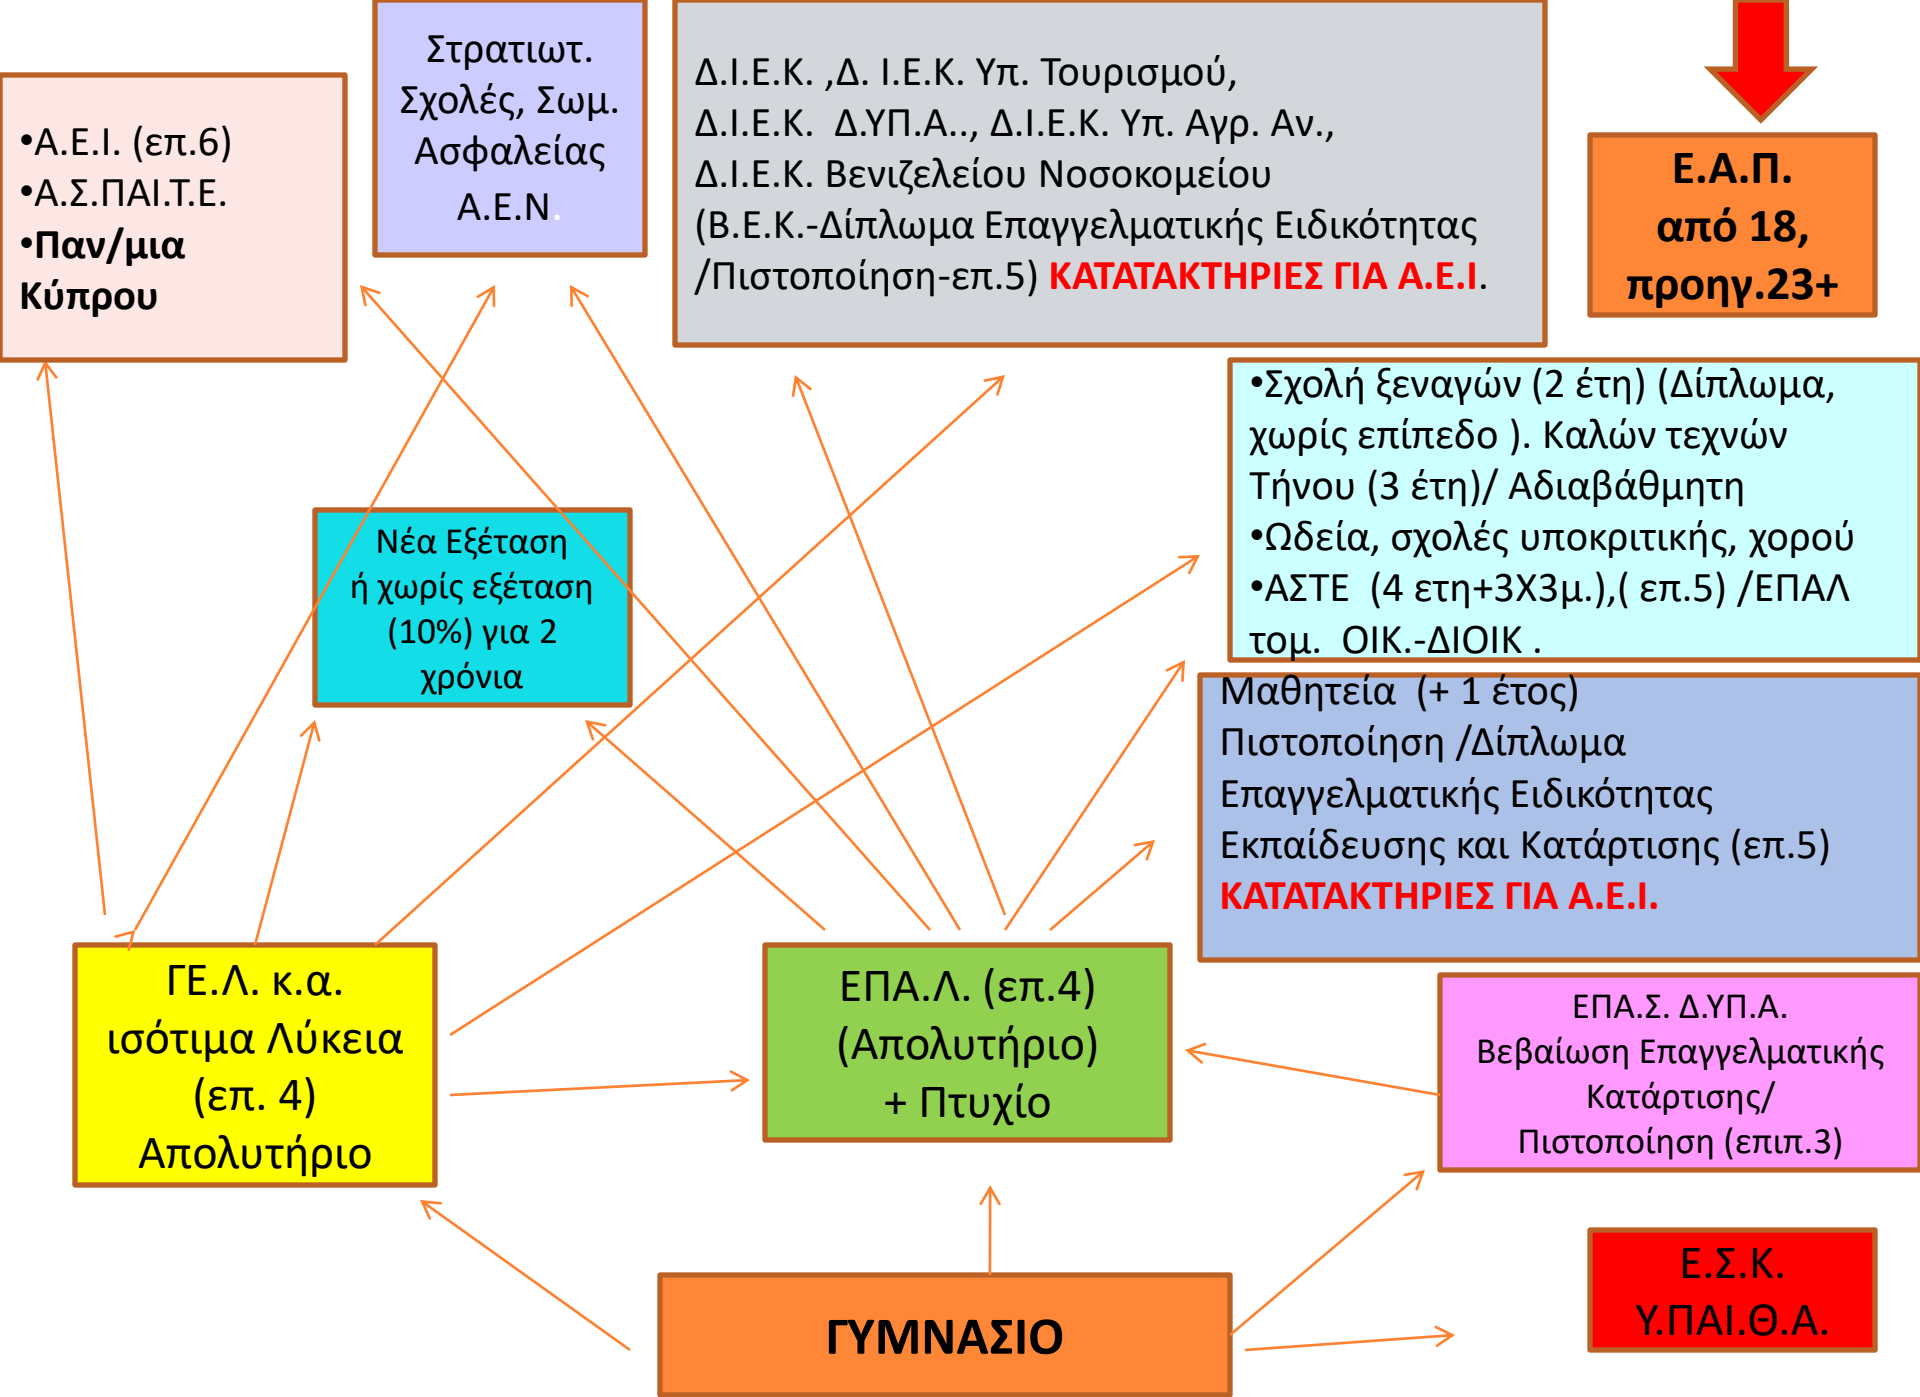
•Α.Ε.Ι. (επ.6)
•Α.Σ.ΠΑΙ.Τ.Ε.
•Παν/μια Κύπρου

Στρατιωτ. Σχολές, Σωμ. Ασφαλείας Α.Ε.Ν.

Δ.Ι.Ε.Κ. ,Δ. Ι.Ε.Κ. Υπ. Τουρισμού, Δ.Ι.Ε.Κ. Δ.ΥΠ.Α.., Δ.Ι.Ε.Κ. Υπ. Αγρ. Αν., Δ.Ι.Ε.Κ. Βενιζελείου Νοσοκομείου (Β.Ε.Κ.-Δίπλωμα Επαγγελματικής Ειδικότητας /Πιστοποίηση-επ.5) ΚΑΤΑΤΑΚΤΗΡΙΕΣ ΓΙΑ Α.Ε.Ι.

Ε.Α.Π. από 18, προηγ.23+

•Σχολή ξεναγών (2 έτη) (Δίπλωμα, χωρίς επίπεδο ). Καλών τεχνών Τήνου (3 έτη)/ Αδιαβάθμητη
•Ωδεία, σχολές υποκριτικής, χορού
•ΑΣΤΕ (4 ετη+3Χ3μ.),( επ.5) /ΕΠΑΛ τομ. ΟΙΚ.-ΔΙΟΙΚ .

Νέα Εξέταση ή χωρίς εξέταση (10%) για 2 χρόνια

Μαθητεία (+ 1 έτος) Πιστοποίηση /Δίπλωμα Επαγγελματικής Ειδικότητας Εκπαίδευσης και Κατάρτισης (επ.5)
ΚΑΤΑΤΑΚΤΗΡΙΕΣ ΓΙΑ Α.Ε.Ι.

ΓΕ.Λ. κ.α. ισότιμα Λύκεια (επ. 4) Απολυτήριο

ΕΠΑ.Λ. (επ.4) (Απολυτήριο) + Πτυχίο

ΕΠΑ.Σ. Δ.ΥΠ.Α. Βεβαίωση Επαγγελματικής Κατάρτισης/ Πιστοποίηση (επιπ.3)

ΓΥΜΝΑΣΙΟ

Ε.Σ.Κ. Υ.ΠΑΙ.Θ.Α.